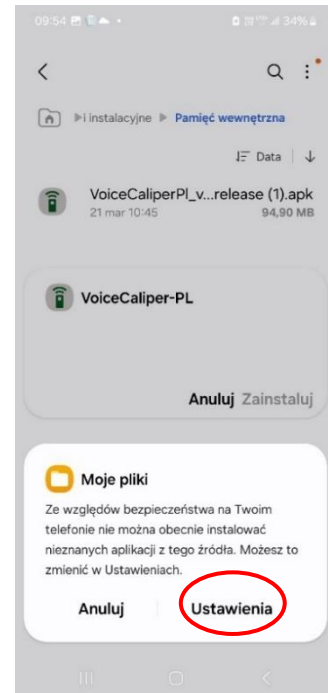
09:54 34%

▸i instalacyjne ▸ Pamięć wewnętrzna

Data

VoiceCaliperPl_v...release (1).apk
21 mar 10:45
94,90 MB

VoiceCaliper-PL

Anuluj Zainstaluj

Moje pliki

Ze względów bezpieczeństwa na Twoim telefonie nie można obecnie instalować nieznanych aplikacji z tego źródła. Możesz to zmienić w Ustawieniach.

Anuluj Ustawienia